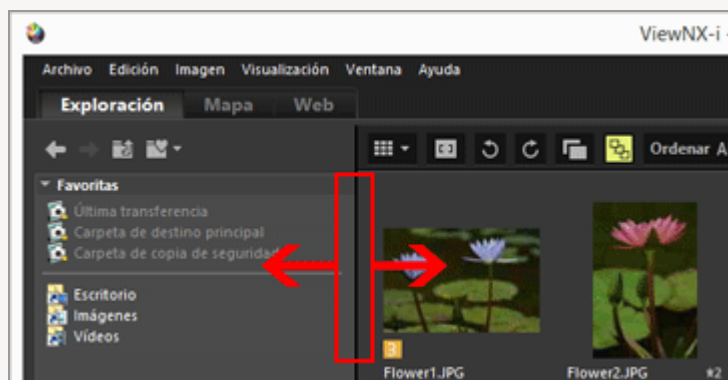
ViewNX-i

Archivo Edición Imagen Visualización Ventana Ayuda

Exploración Mapa Web

Ordenar A

Favoritas

Última transferencia
Carpeta de destino principal
Carpeta de copia de seguridad

Escritorio
Imágenes
Vídeos

3

Flower1.JPG

Flower2.JPG

*2